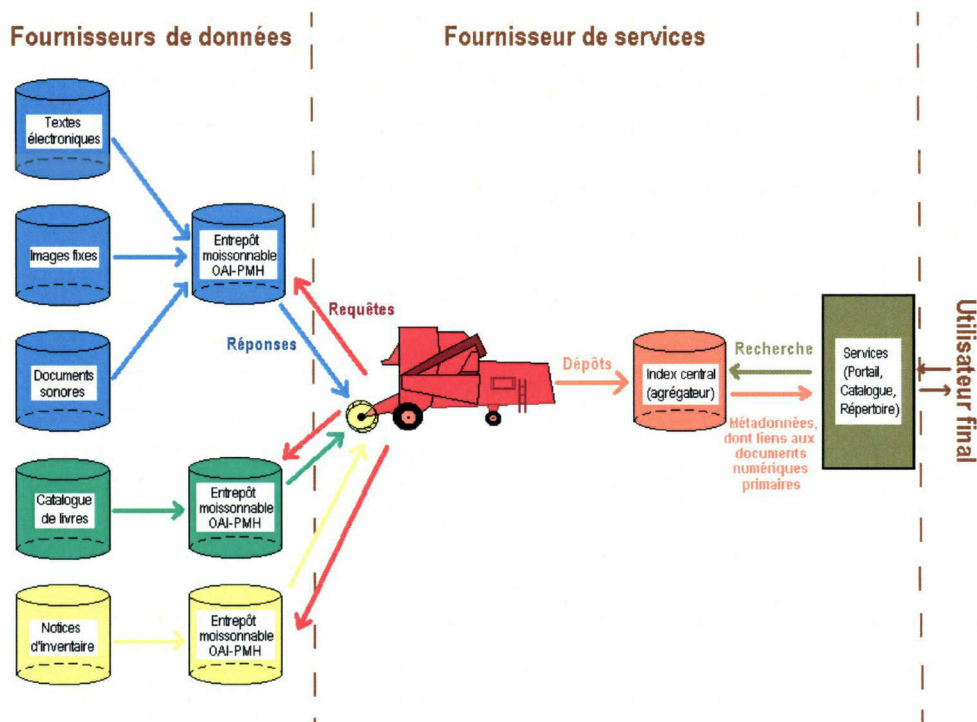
Fournisseurs de données

Fournisseur de services

Utilisateur final

Textes électroniques

Images fixes

Documents sonores

Catalogue de livres

Notices d'inventaire

Entrepôt moissonnable OAI-PMH

Entrepôt moissonnable OAI-PMH

Entrepôt moissonnable OAI-PMH

Requêtes

Réponses

Dépôts

Index central (agrégateur)

Recherche

Services (Portail, Catalogue, Répertoire)

Métadonnées, dont liens aux documents numériques primaires